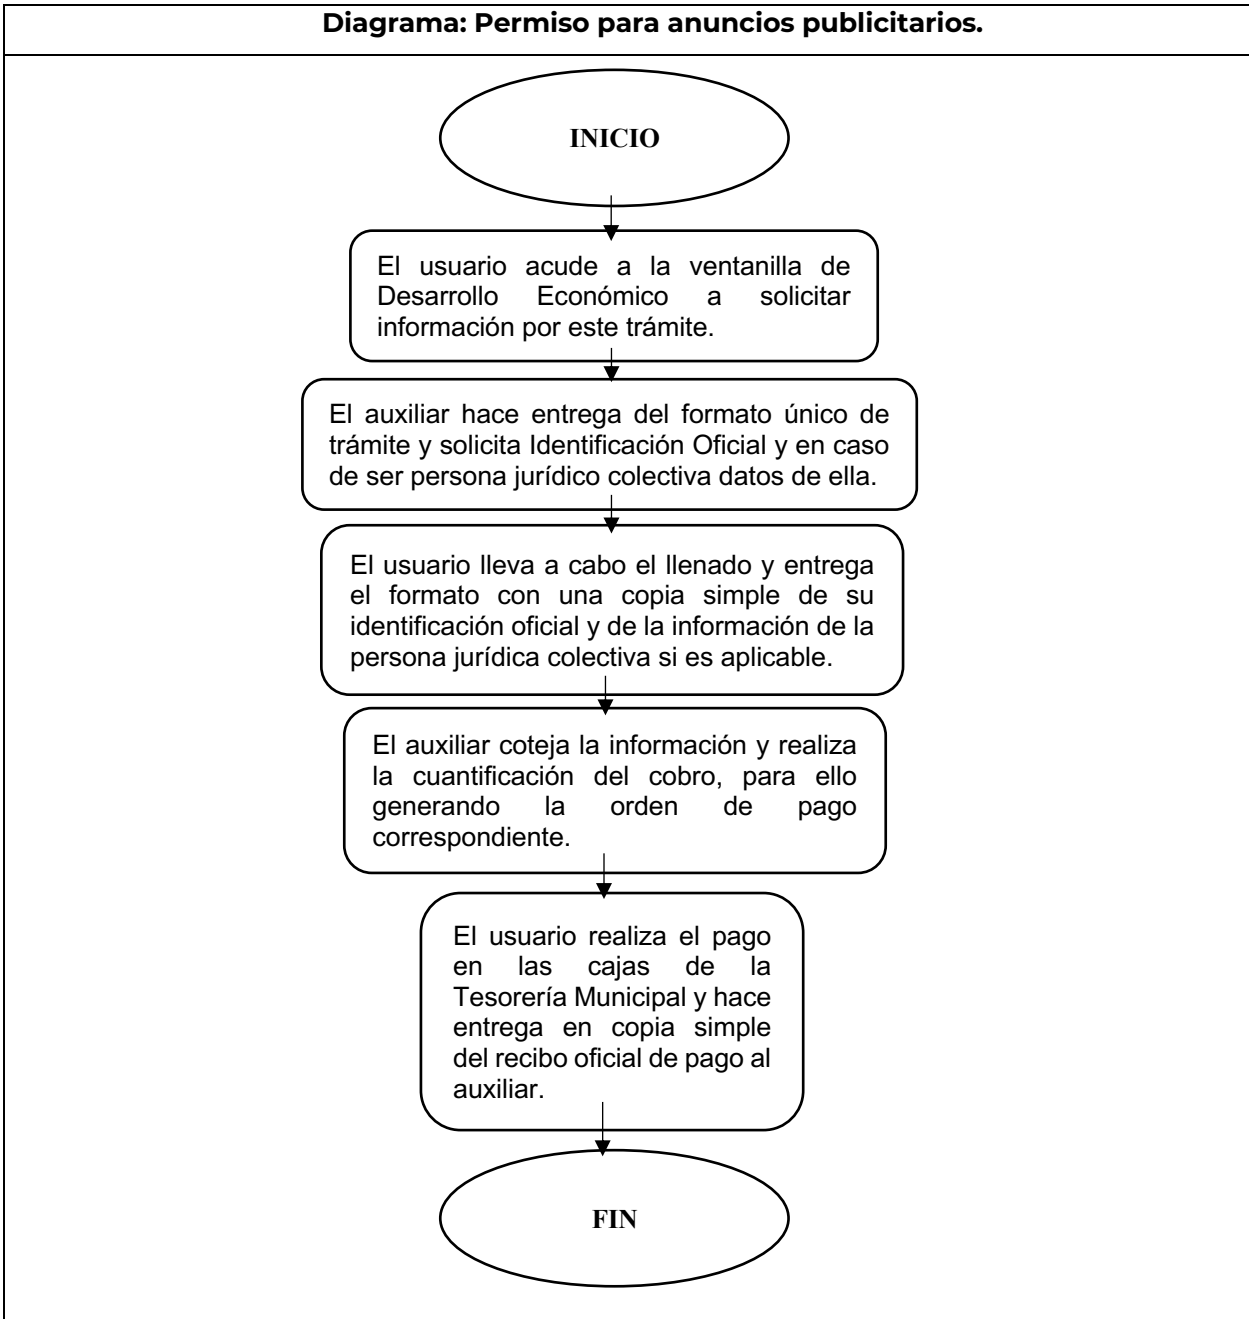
Diagrama: Permiso para anuncios publicitarios.

INICIO

El usuario acude a la ventanilla de Desarrollo Económico a solicitar información por este trámite.

El auxiliar hace entrega del formato único de trámite y solicita Identificación Oficial y en caso de ser persona jurídico colectiva datos de ella.

El usuario lleva a cabo el llenado y entrega el formato con una copia simple de su identificación oficial y de la información de la persona jurídica colectiva si es aplicable.

El auxiliar coteja la información y realiza la cuantificación del cobro, para ello generando la orden de pago correspondiente.

El usuario realiza el pago en las cajas de la Tesorería Municipal y hace entrega en copia simple del recibo oficial de pago al auxiliar.

FIN